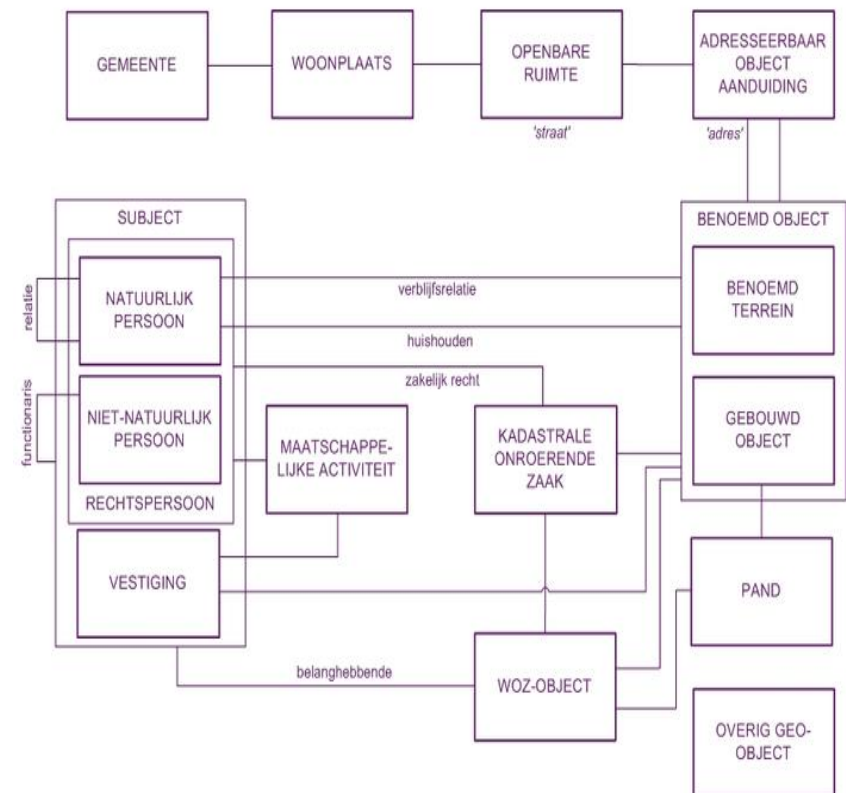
GEMEENTE

WOONPLAATS

OPENBARE RUIMTE

'straat'

ADRESSEERBAAR OBJECT AANDUIDING

'adres'

SUBJECT

relatie

NATUURLIJK PERSOON

functionaris

NIET-NATUURLIJK PERSOON

RECHTSPERSOON

VESTIGING

verblijfsrelatie

huishouden

zakelijk recht

MAATSCHAPPELIJKE ACTIVITEIT

KADASTRALE ONROERENDE ZAAK

BENOEMD OBJECT

BENOEMD TERREIN

GEBOUWD OBJECT

PAND

belanghebbende

WOZ-OBJECT

OVERIG GEO-OBJECT